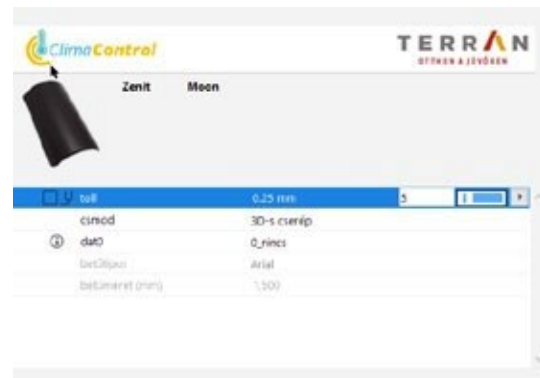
ClimaControl

TERRAN
OTTHON A JÖVŐBEN

Zenit Moon

| | toll | 0.25 mm | 5 | |
|---|---|---|---|---|
| | csmod | 3D-s cserép | | |
| ③ | dat0 | 0_nincs | | |
| | betűtípus | Arial | | |
| | betűméret (mm) | 1.500 | | |